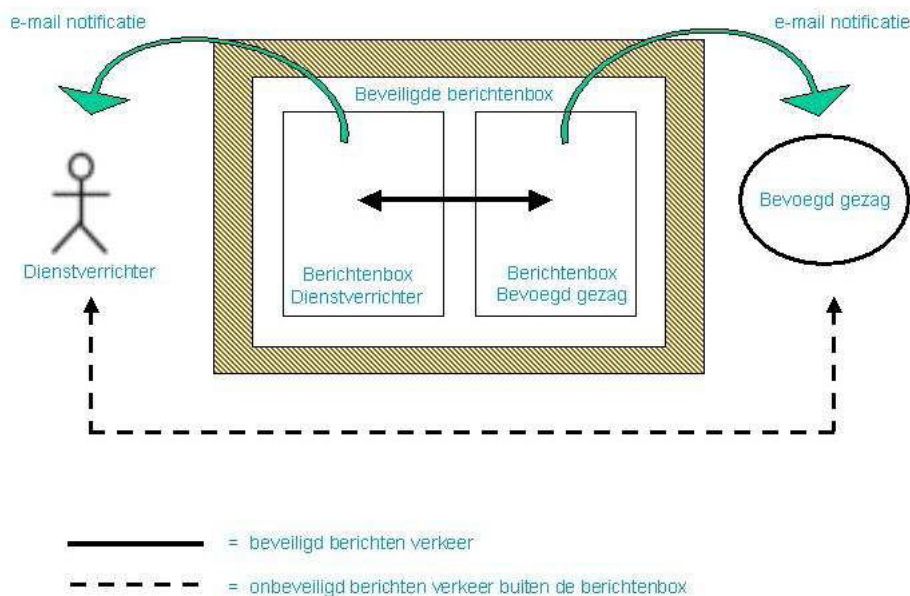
e-mail notificatie

e-mail notificatie

Beveiligde berichtenbox

Dienstverrichter

Berichtenbox Dienstverrichter

Berichtenbox Bevoegd gezag

Bevoegd gezag

= beveiligd berichten verkeer

= onbeveiligd berichten verkeer buiten de berichtenbox